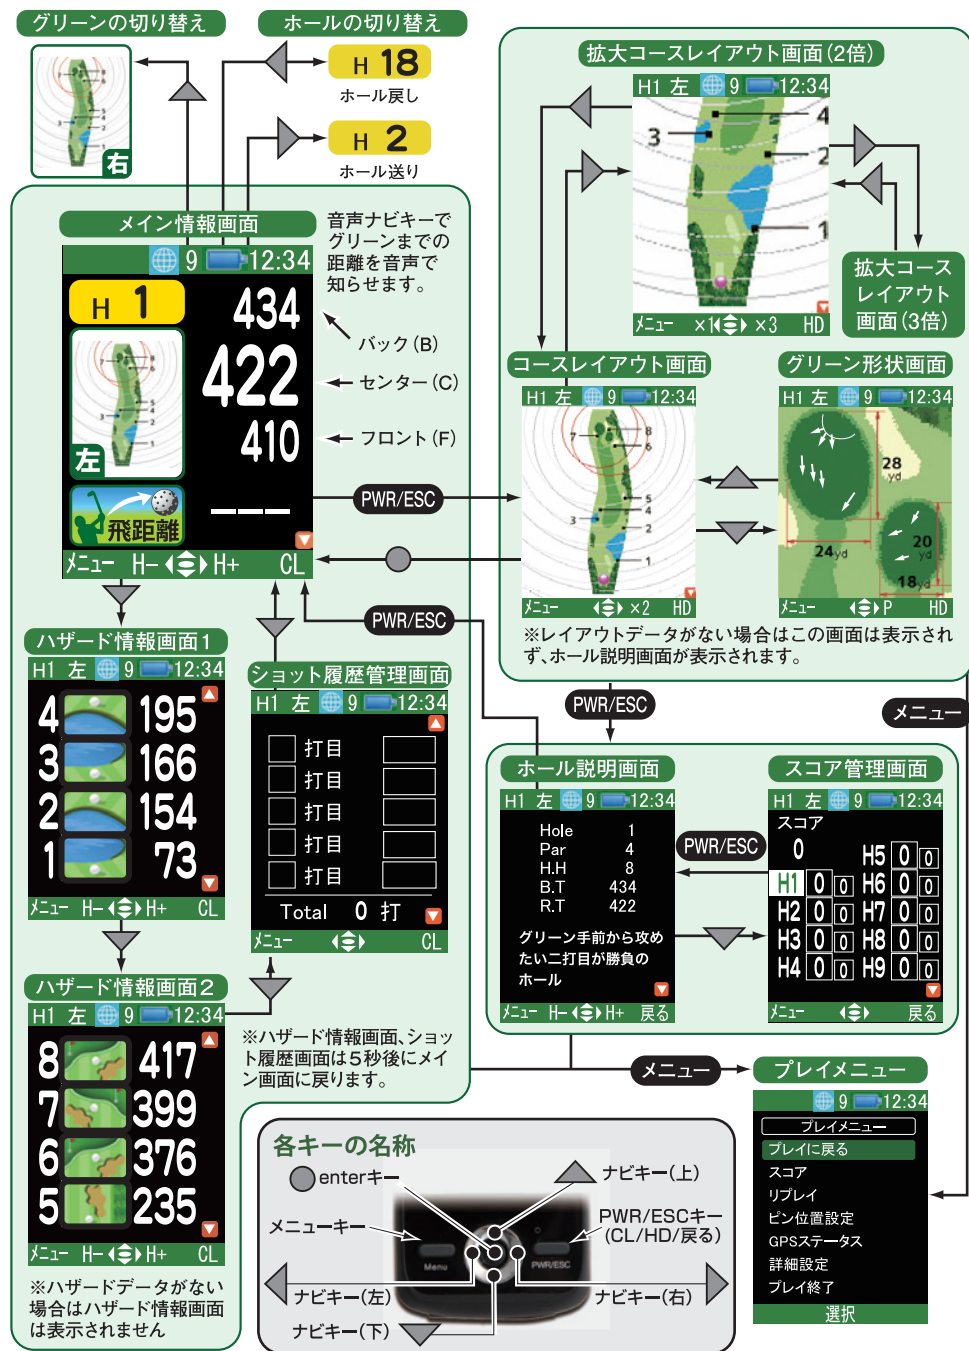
グリーンの切り替え

右

ホールの切り替え

H 18
ホール戻し

H 2
ホール送り

拡大コースレイアウト画面(2倍)
H1 左 9 12:34
3
4
2
1
メニュー ×1 ×3 HD

拡大コースレイアウト画面(3倍)

メイン情報画面
9 12:34
H 1
434
422
410
左
飛距離
メニュー H− H+ CL

音声ナビキーでグリーンまでの距離を音声で知らせます。

バック(B)
センター(C)
フロント(F)

PWR/ESC

コースレイアウト画面
H1 左 9 12:34
メニュー ×2 HD

グリーン形状画面
H1 左 9 12:34
28 yd
20 yd
24yd
18yd
メニュー P HD

※レイアウトデータがない場合はこの画面は表示されず、ホール説明画面が表示されます。

ハザード情報画面1
H1 左 9 12:34
4 195
3 166
2 154
1 73
メニュー H− H+ CL

PWR/ESC

ショット履歴管理画面
H1 左 9 12:34
打目
打目
打目
打目
打目
Total 0 打
メニュー CL

PWR/ESC

メニュー

ホール説明画面
H1 左 9 12:34
Hole 1
Par 4
H.H 8
B.T 434
R.T 422
グリーン手前から攻めたい二打目が勝負のホール
メニュー H− H+ 戻る

PWR/ESC

スコア管理画面
H1 左 9 12:34
スコア
0
H1 0 0
H2 0 0
H3 0 0
H4 0 0
H5 0 0
H6 0 0
H7 0 0
H8 0 0
H9 0 0
メニュー 戻る

ハザード情報画面2
H1 左 9 12:34
8 417
7 399
6 376
5 235
メニュー H− H+ CL

※ハザード情報画面、ショット履歴画面は5秒後にメイン画面に戻ります。

※ハザードデータがない場合はハザード情報画面は表示されません

メニュー

プレイメニュー
9 12:34
プレイメニュー
プレイに戻る
スコア
リプレイ
ピン位置設定
GPSステータス
詳細設定
プレイ終了
選択

各キーの名称
enterキー
ナビキー(上)
メニューキー
PWR/ESCキー (CL/HD/戻る)
Menu
PWR/ESC
ナビキー(左)
ナビキー(右)
ナビキー(下)